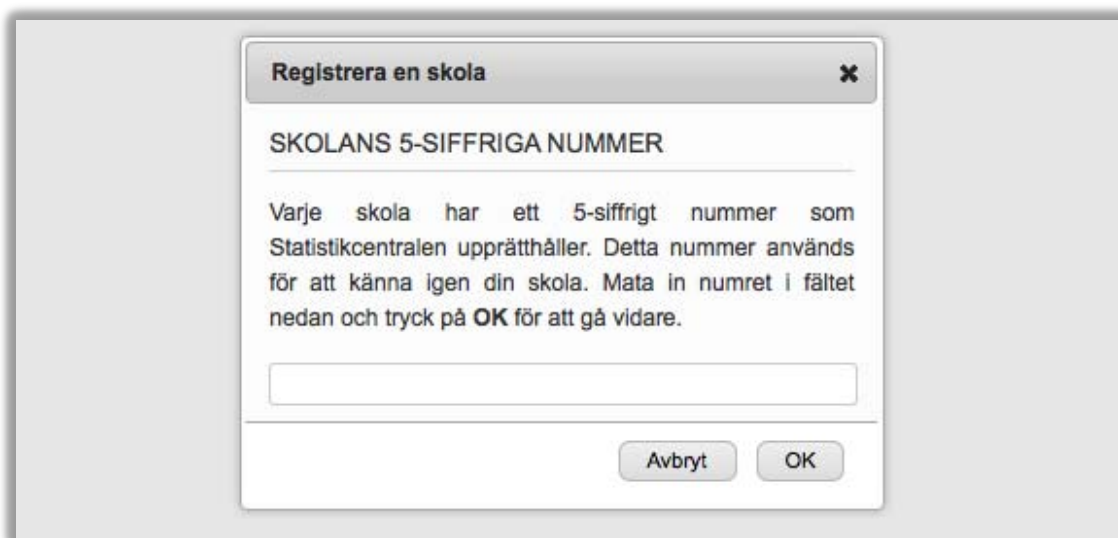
Registrera en skola

×

SKOLANS 5-SIFFRIGA NUMMER

Varje skola har ett 5-siffrigt nummer som Statistikcentralen upprätthåller. Detta nummer används för att känna igen din skola. Mata in numret i fältet nedan och tryck på **OK** för att gå vidare.

Avbryt

OK